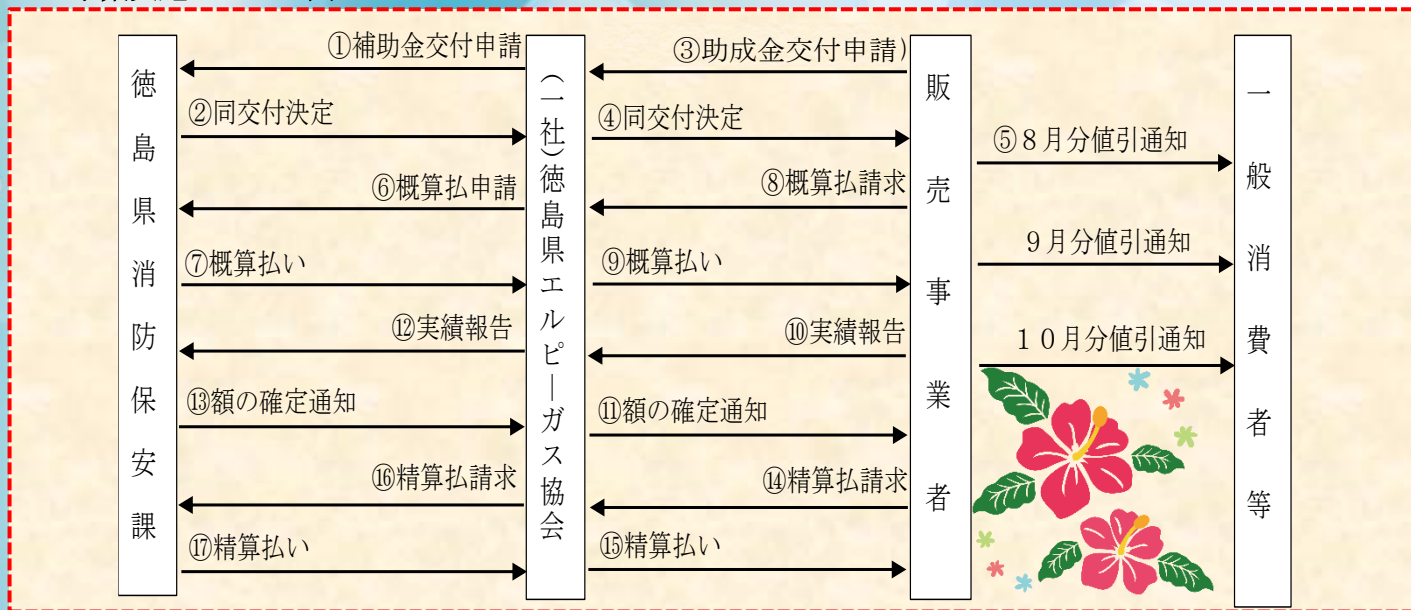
徳島県消防保安課

①補助金交付申請
②同交付決定
⑥概算払申請
⑦概算払い
⑫実績報告
⑬額の確定通知
⑯精算払請求
⑰精算払い

(一社)徳島県エルピーガス協会

③助成金交付申請)
④同交付決定
⑧概算払請求
⑨概算払い
⑩実績報告
⑪額の確定通知
⑭精算払請求
⑮精算払い

販売事業者

⑤８月分値引通知
９月分値引通知
１０月分値引通知

一般消費者等